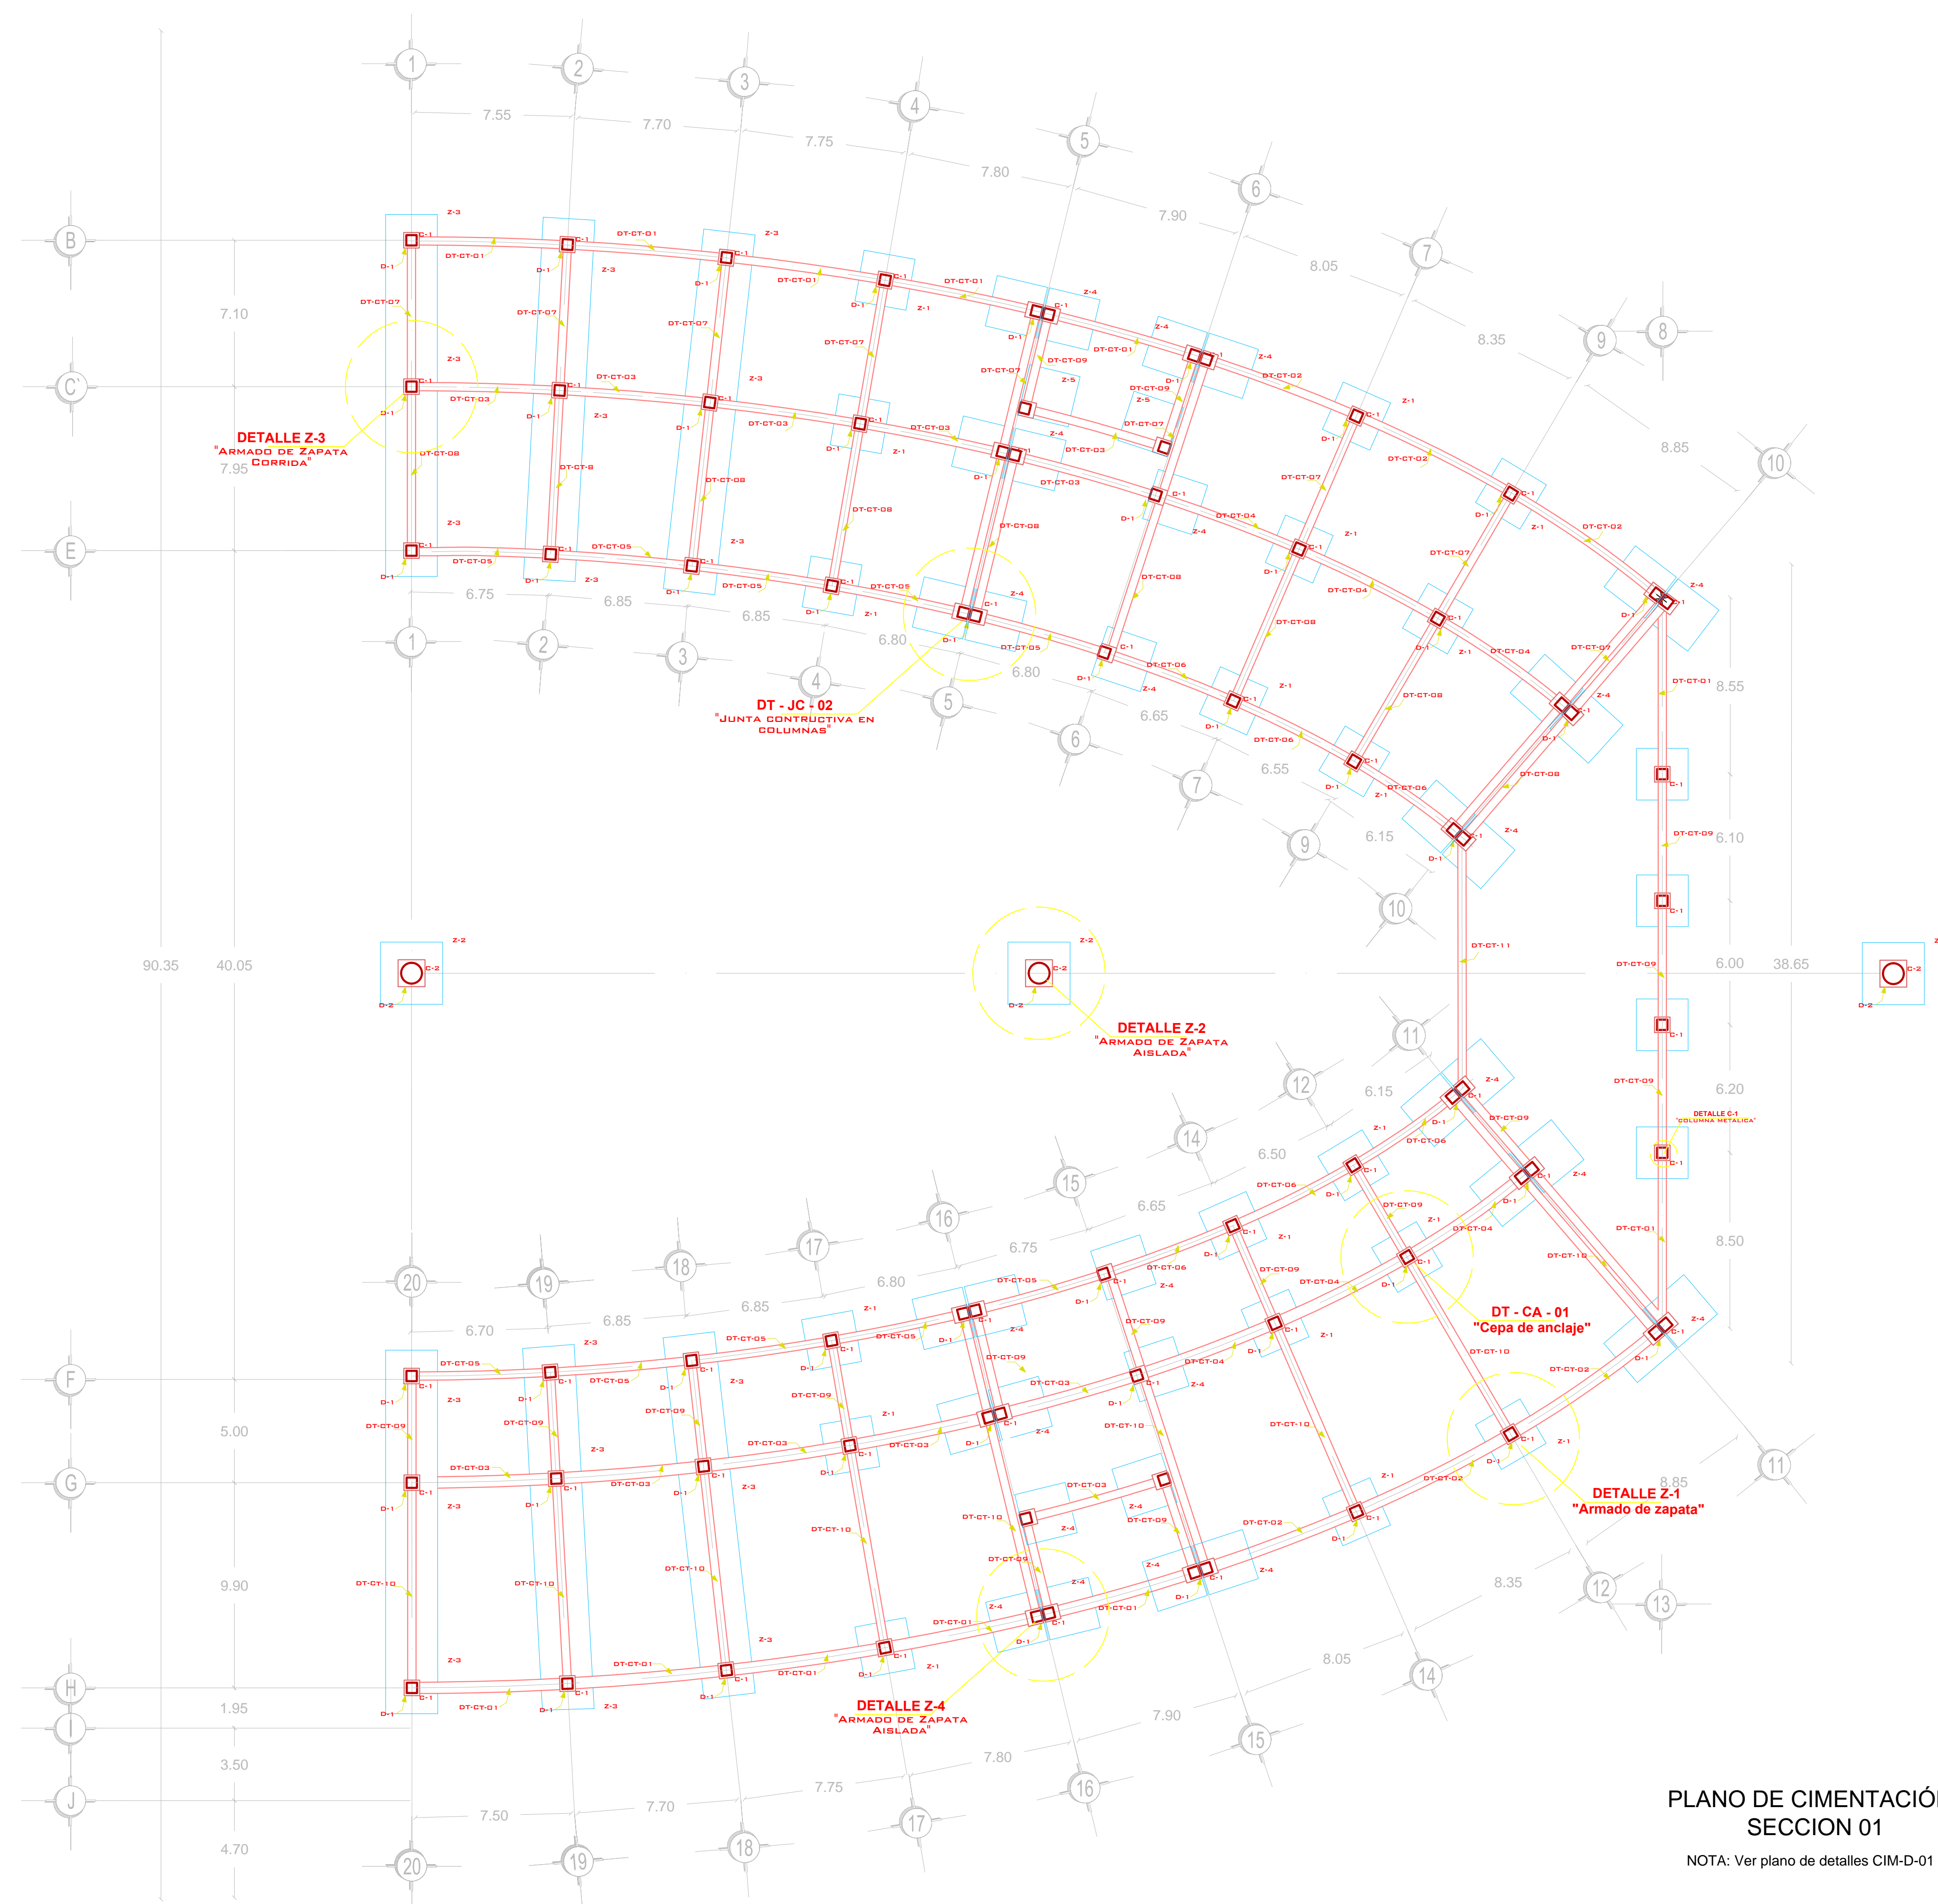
1
2
3
4
5
6
7
8
9
10
7.55
7.70
7.75
7.80
7.90
8.05
8.35
8.85
B
C'
E
7.10
7.95
DETALLE Z-3
"Armado de Zapata Corrida"
6.75
6.85
6.85
6.80
6.80
6.65
6.55
6.15
DT - JC - 02
"Junta contructiva en columnas"
8.55
6.10
6.00
6.20
8.50
38.65
90.35
40.05
DETALLE Z-2
"Armado de Zapata Aislada"
DETALLE C-1
"Columna metalica"
11
12
14
15
16
17
18
19
20
6.15
6.50
6.65
6.75
6.80
6.85
6.85
6.70
DT - CA - 01
"Cepa de anclaje"
DETALLE Z-1
"Armado de zapata"
F
G
H
I
J
5.00
9.90
1.95
3.50
4.70
8.85
8.35
8.05
7.90
7.80
7.75
7.70
7.50
11
12
13
14
15
16
17
18
19
20
DETALLE Z-4
"Armado de Zapata Aislada"
PLANO DE CIMENTACIÓ
SECCION 01
NOTA: Ver plano de detalles CIM-D-01